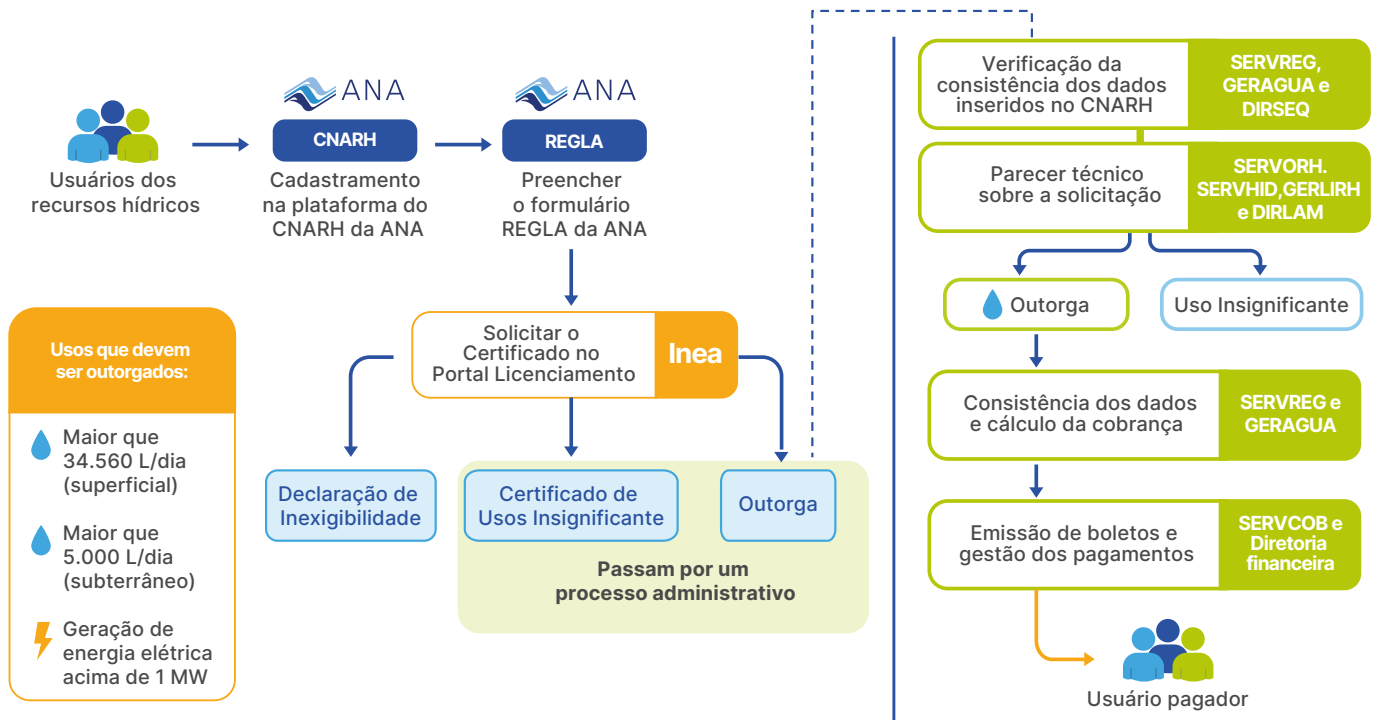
Usuários dos recursos hídricos

ANA
CNARH
Cadastramento na plataforma do CNARH da ANA

ANA
REGLA
Preencher o formulário REGLA da ANA

Usos que devem ser outorgados:

Maior que 34.560 L/dia (superficial)

Maior que 5.000 L/dia (subterrâneo)

Geração de energia elétrica acima de 1 MW

Solicitar o Certificado no Portal Licenciamento
Inea

Declaração de Inexigibilidade

Certificado de Usos Insignificante

Outorga

Passam por um processo administrativo

Verificação da consistência dos dados inseridos no CNARH
SERVREG, GERAGUA e DIRSEQ

Parecer técnico sobre a solicitação
SERVORH. SERVHID,GERLIRH e DIRLAM

Outorga

Uso Insignificante

Consistência dos dados e cálculo da cobrança
SERVREG e GERAGUA

Emissão de boletos e gestão dos pagamentos
SERVCOB e Diretoria financeira

Usuário pagador